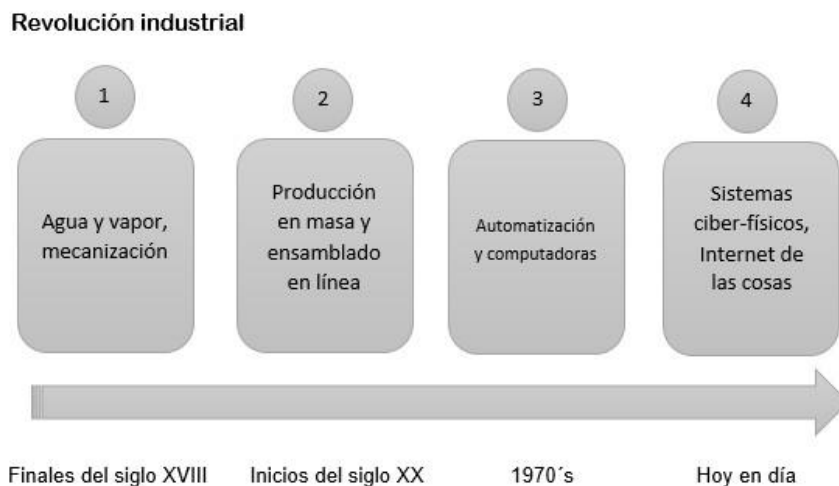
Revolución industrial

1

Agua y vapor, mecanización

2

Producción en masa y ensamblado en línea

3

Automatización y computadoras

4

Sistemas ciber-físicos, Internet de las cosas

Finales del siglo XVIII

Inicios del siglo XX

1970´s

Hoy en día